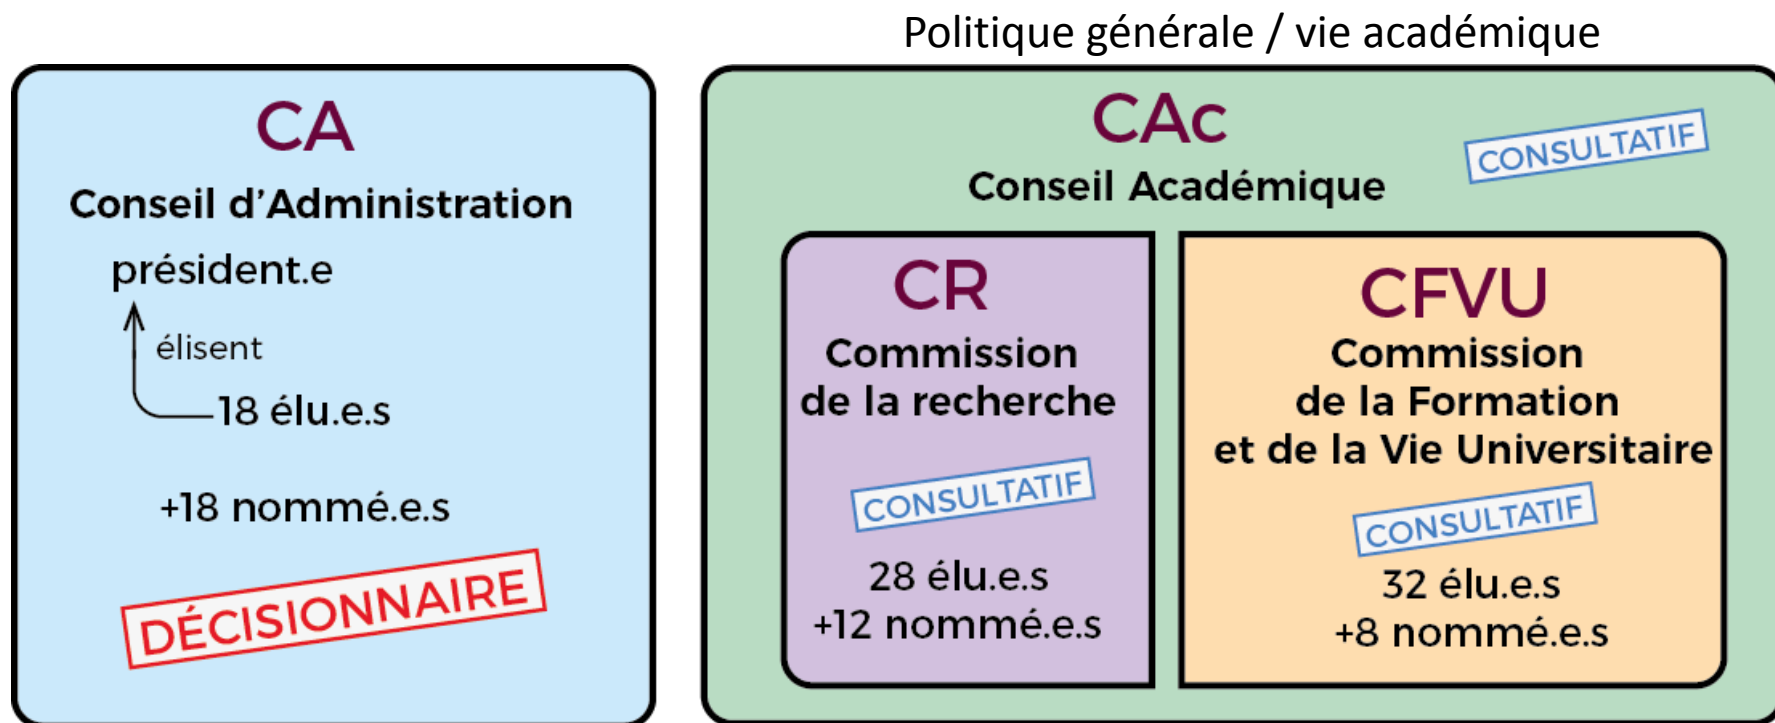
Politique générale / vie académique

CA

Conseil d'Administration

président.e

élisent

18 élu.e.s

+18 nommé.e.s

DÉCISIONNAIRE

CAc

Conseil Académique

CONSULTATIF

CR

Commission de la recherche

CONSULTATIF

28 élu.e.s
+12 nommé.e.s

CFVU

Commission de la Formation et de la Vie Universitaire

CONSULTATIF

32 élu.e.s
+8 nommé.e.s